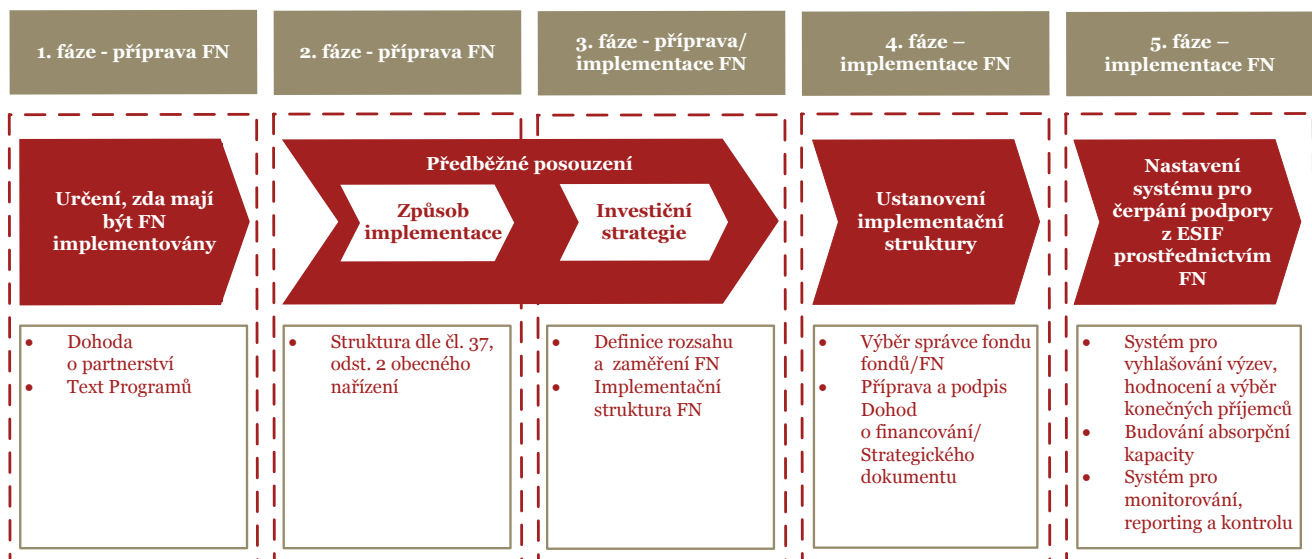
1. fáze - příprava FN

2. fáze - příprava FN

3. fáze - příprava/ implementace FN

4. fáze – implementace FN

5. fáze – implementace FN

Určení, zda mají být FN implementovány

Předběžné posouzení

Způsob implementace

Investiční strategie

Ustanovení implementační struktury

Nastavení systému pro čerpání podpory z ESIF prostřednictvím FN

- Dohoda o partnerství
- Text Programů

- Struktura dle čl. 37, odst. 2 obecného nařízení

- Definice rozsahu a zaměření FN
- Implementační struktura FN

- Výběr správce fondu fondů/FN
- Příprava a podpis Dohod o financování/ Strategického dokumentu

- Systém pro vyhlašování výzev, hodnocení a výběr konečných příjemců
- Budování absorpční kapacity
- Systém pro monitorování, reporting a kontrolu